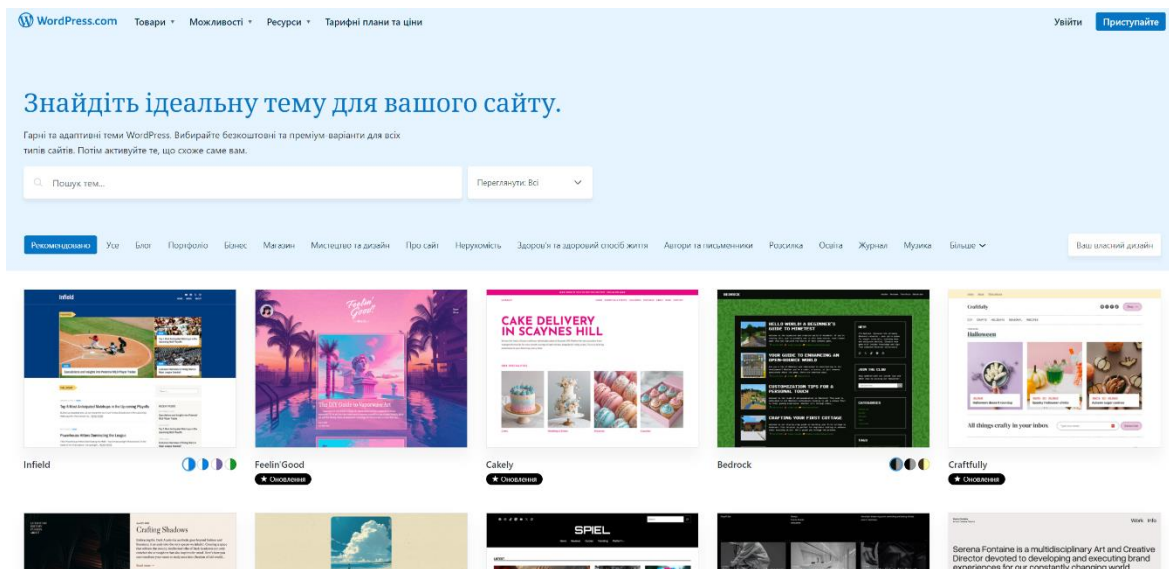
WordPress.com Товари Можливості Ресурси Тарифні плани та ціни

Увійти Приступайте

Знайдіть ідеальну тему для вашого сайту.

Гарні та адаптивні теми WordPress. Вибирайте безкоштовні та преміум-варіанти для всіх типів сайтів. Потім активуйте те, що схоже саме вам.

Пошук тем...

Переглянути: Всі

Рекомендовано Усе Блог Портфоліо Бізнес Магазин Мистецтво та дизайн Про сайт Нерухомість Здоров'я та здоровий спосіб життя Автори та письменники Розсилка Освіта Журнал Музика Більше

Ваш власний дизайн

Infield

Feelin'Good
★ Оновлення

CAKE DELIVERY IN SCAYNES HILL

Cakely
★ Оновлення

HELLO WORLD! A BEGINNER'S GUIDE TO MINETEST

YOUR GUIDE TO EMBRACING AN OPEN-SOURCE WORLD

CUSTOMIZATION TIPS FOR A PERSONAL TOUCH

CRAFTING YOUR FIRST COTTAGE

Bedrock

Halloween

All things craftly in your inbox

Craftfully
★ Оновлення

Crafting Shadows

SPIEL

Work Info

Serena Fontaine is a multidisciplinary Art and Creative Director devoted to developing and executing brand experiences for our constantly changing world